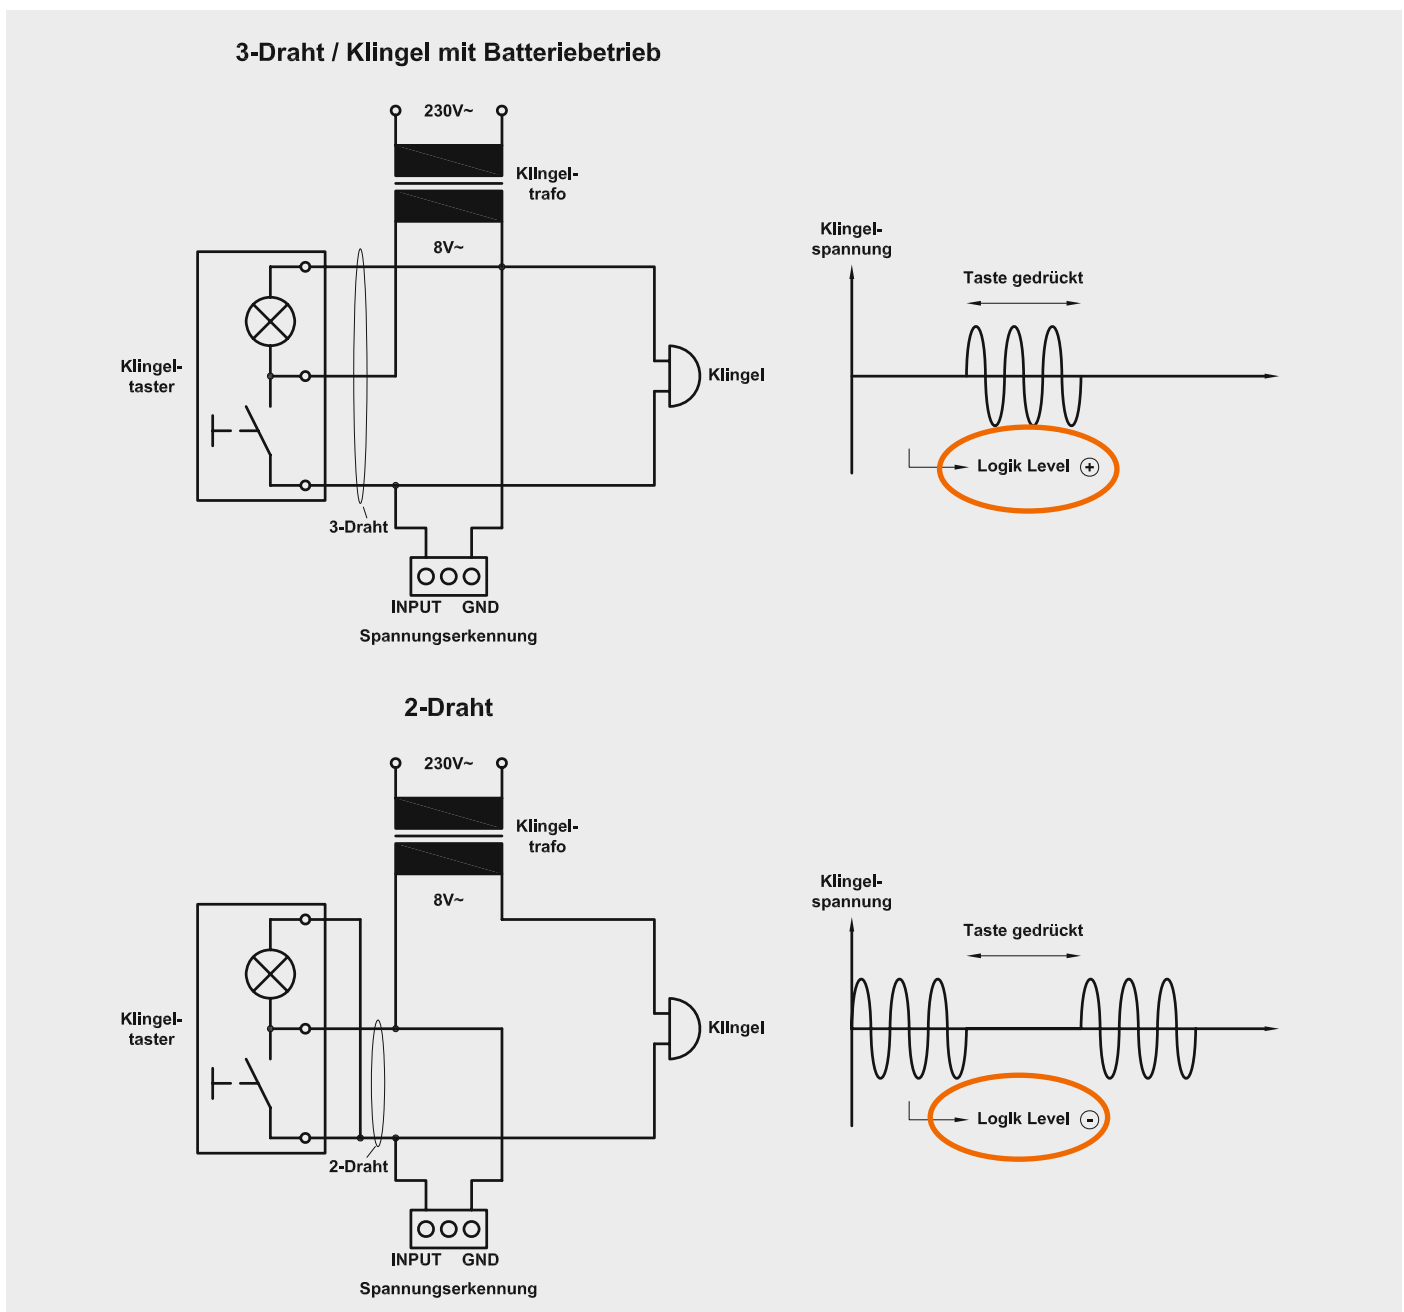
3-Draht / Klingel mit Batteriebetrieb

230V~

Klingel-
trafo

8V~

Klingel-
taster

Klingel

3-Draht

INPUT GND

Spannungserkennung

Klingel-
spannung

Taste gedrückt

Logik Level +

2-Draht

230V~

Klingel-
trafo

8V~

Klingel-
taster

Klingel

2-Draht

INPUT GND

Spannungserkennung

Klingel-
spannung

Taste gedrückt

Logik Level -